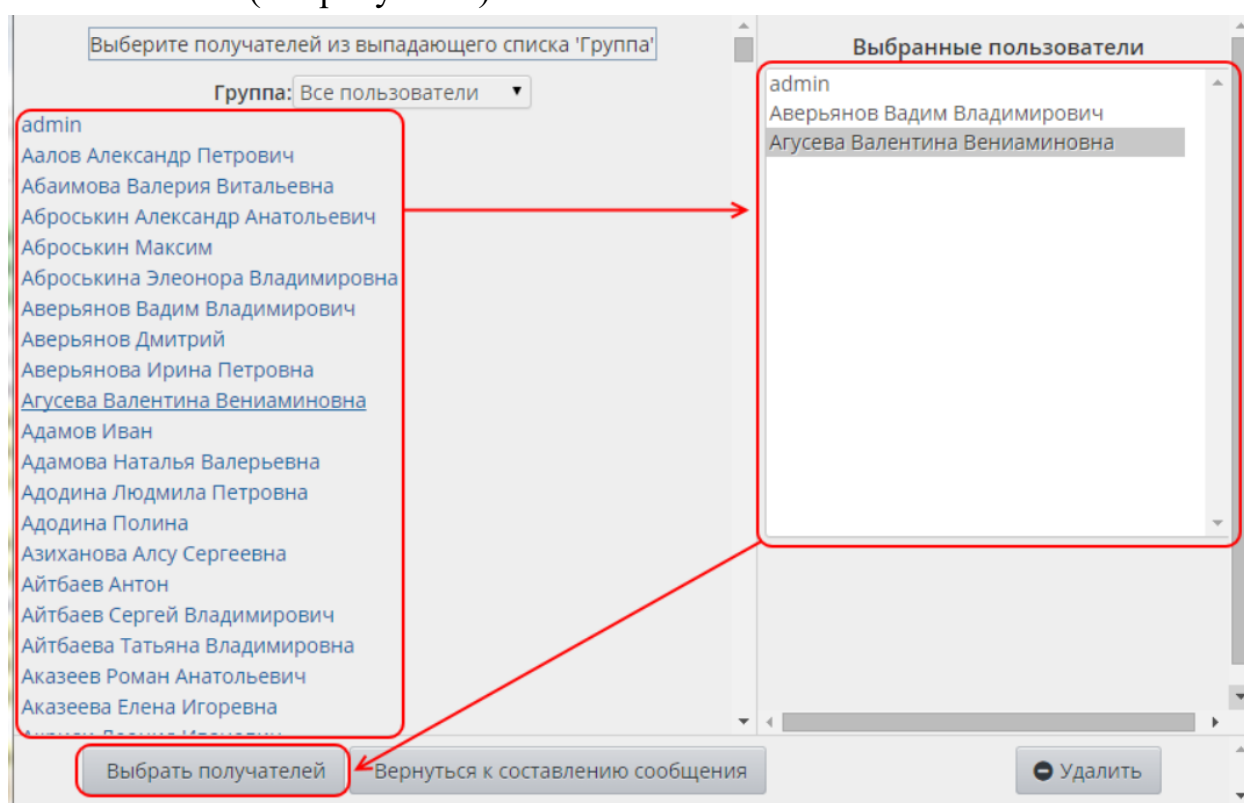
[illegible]

Выберите получателей из выпадающего списка 'Группа'

Группа: Все пользователи

admin
Аалов Александр Петрович
Абаимова Валерия Витальевна
Аброськин Александр Анатольевич
Аброськин Максим
Аброськина Элеонора Владимировна
Аверьянов Вадим Владимирович
Аверьянов Дмитрий
Аверьянова Ирина Петровна
Агусева Валентина Вениаминовна
Адамов Иван
Адамова Наталья Валерьевна
Адодина Людмила Петровна
Адодина Полина
Азиханова Алсу Сергеевна
Айтбаев Антон
Айтбаев Сергей Владимирович
Айтбаева Татьяна Владимировна
Аказеев Роман Анатольевич
Аказеева Елена Игоревна
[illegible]

Выбранные пользователи

admin
Аверьянов Вадим Владимирович
Агусева Валентина Вениаминовна

Выбрать получателей
Вернуться к составлению сообщения
Удалить